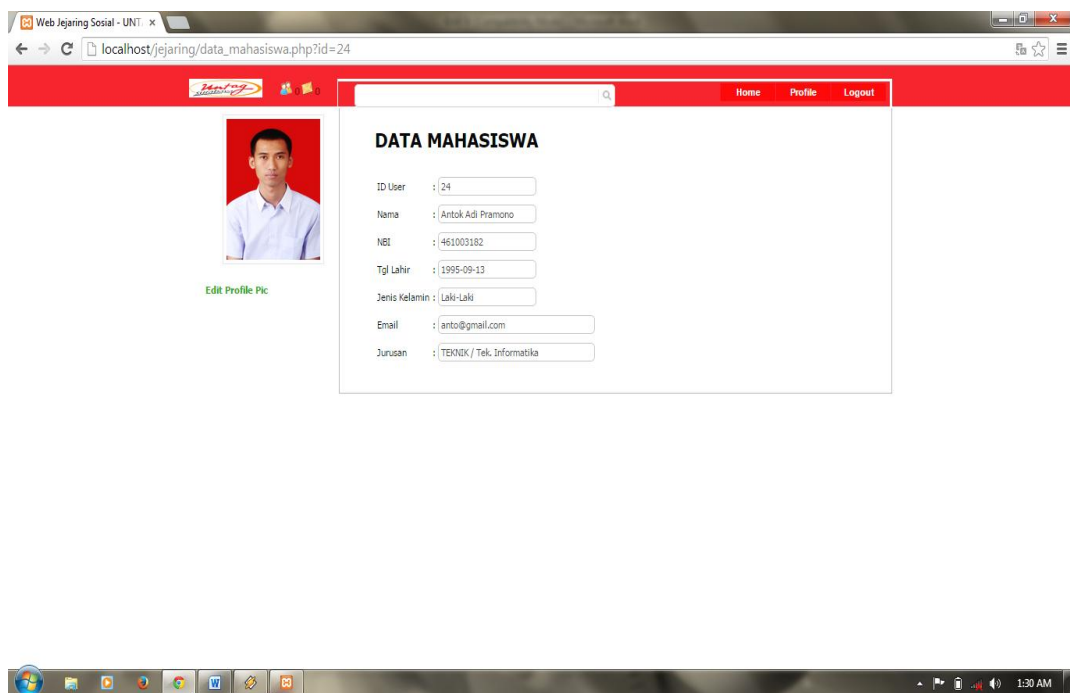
Web Jejaring Sosial - UNT ×

localhost/jejaring/data_mahasiswa.php?id=24

untag

0 0

Home Profile Logout

Edit Profile Pic

DATA MAHASISWA

ID User : 24

Nama : Antok Adi Pramono

NBI : 461003182

Tgl Lahir : 1995-09-13

Jenis Kelamin : Laki-Laki

Email : anto@gmail.com

Jurusan : TEKNIK / Tek. Informatika

1:30 AM